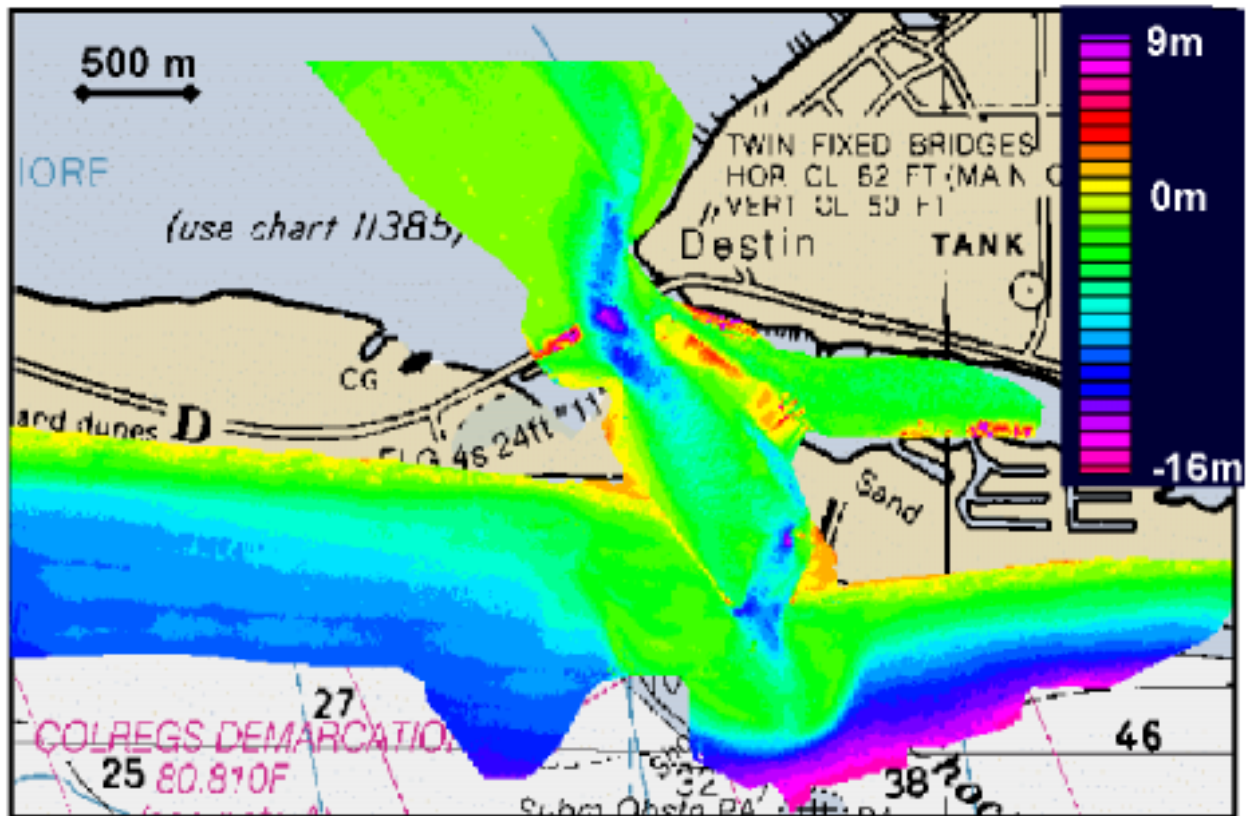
500 m

IORE

(use chart 11385)

TWIN FIXED BRIDGES
HOR CL 62 FT (MAIN C
VERT CL 50 FT

Destin

TANK

9m

0m

-16m

CG

ard dunes D

FLG 4s 24ft "11"

Sand

27

COLREGS DEMARCATIO

25 80.810F

32

38

46

Subm Obstn PA